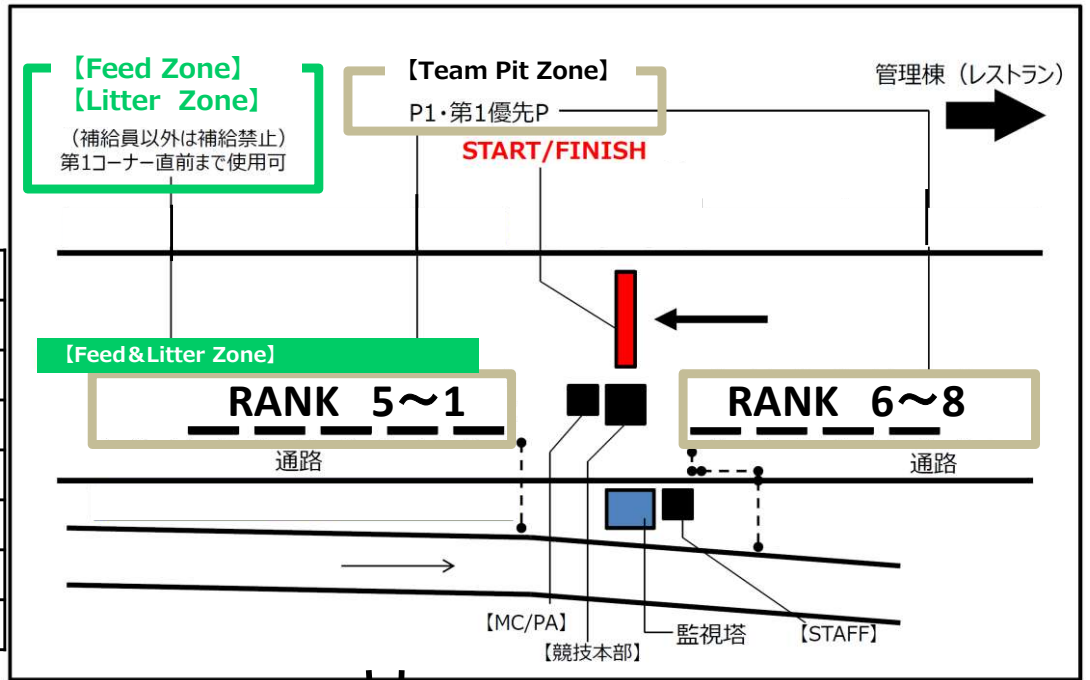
【Feed Zone】
【Litter Zone】
（補給員以外は補給禁止）
第1コーナー直前まで使用可

【Team Pit Zone】
P1・第1優先P

START/FINISH

管理棟（レストラン）

【Feed&Litter Zone】

RANK 5〜1

RANK 6〜8

通路

通路

【MC/PA】

【競技本部】

監視塔

【STAFF】